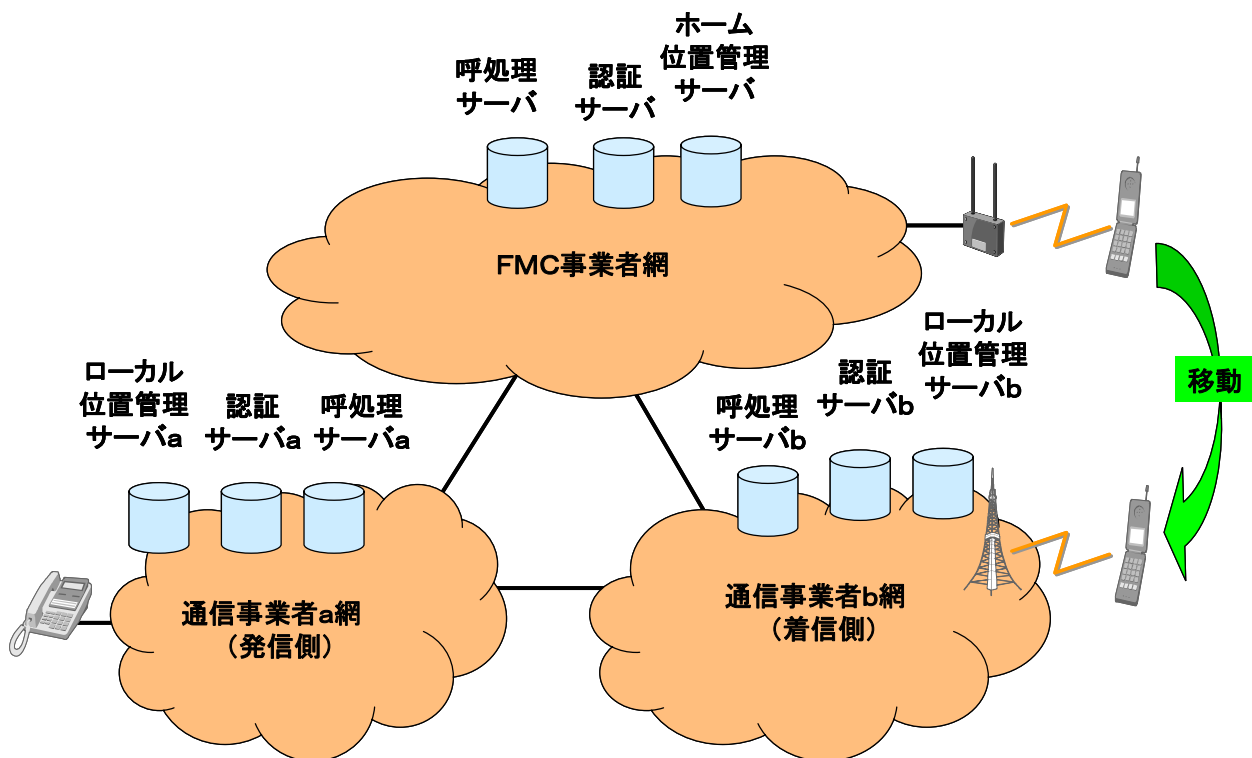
呼処理
サーバ

認証
サーバ

ホーム
位置管理
サーバ

FMC事業者網

ローカル
位置管理
サーバb

認証
サーバb

呼処理
サーバb

移動

ローカル
位置管理
サーバa

認証
サーバa

呼処理
サーバa

通信事業者a網
（発信側）

通信事業者b網
（着信側）